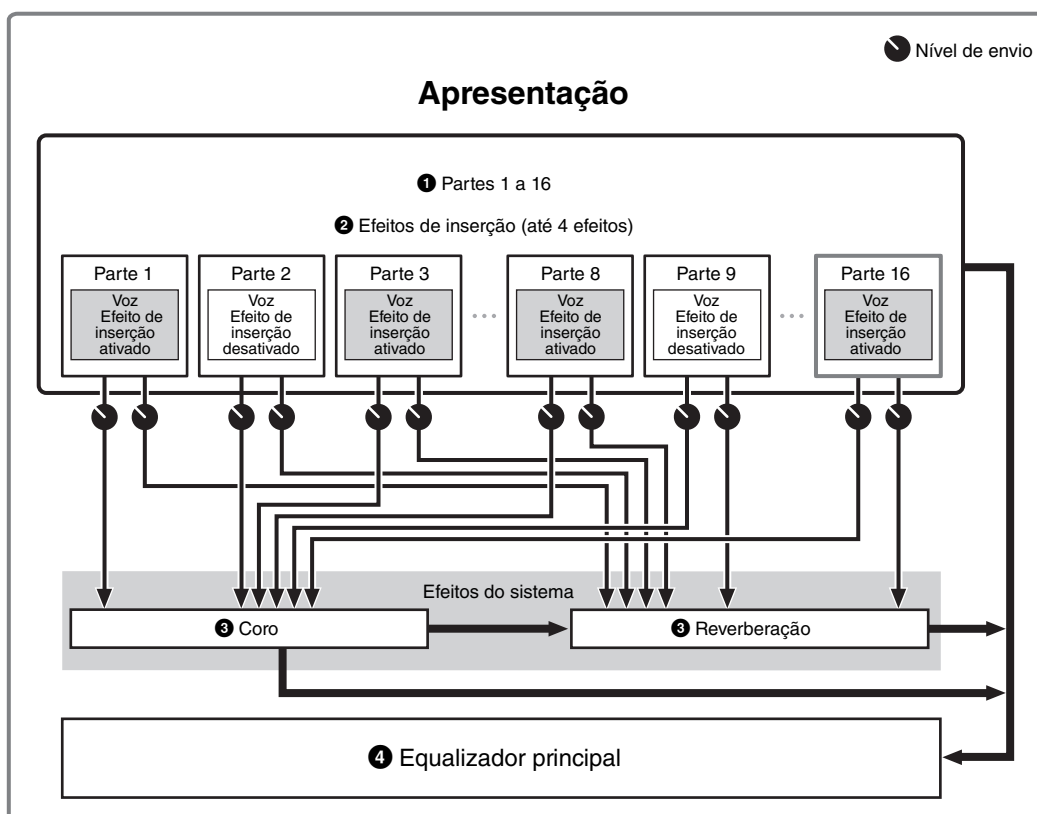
Nível de envio

Apresentação

❶ Partes 1 a 16

❷ Efeitos de inserção (até 4 efeitos)

Parte 1
Voz
Efeito de inserção ativado

Parte 2
Voz
Efeito de inserção desativado

Parte 3
Voz
Efeito de inserção ativado

Parte 8
Voz
Efeito de inserção ativado

Parte 9
Voz
Efeito de inserção desativado

Parte 16
Voz
Efeito de inserção ativado

Efeitos do sistema

❸ Coro

❸ Reverberação

❹ Equalizador principal